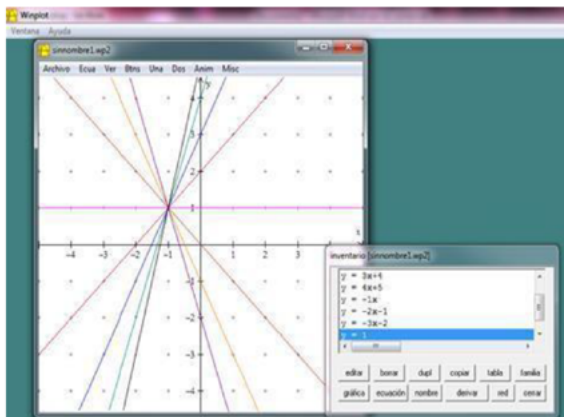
Winplot

Ventana Ayuda

sinnombre1.wp2

Archivo Ecua Ver Btns Una Dos Anim Misc

y

4

3

2

1

-4 -3 -2 -1 1 2 3

x

-1

-2

-3

-4

inventario [sinnombre1.wp2]

y = 3x+4
y = 4x+5
y = -1x
y = -2x-1
y = -3x-2
y = 1

editar borrar dupl copiar tabla familia

gráfica ecuación nombre derivar intl cerrar